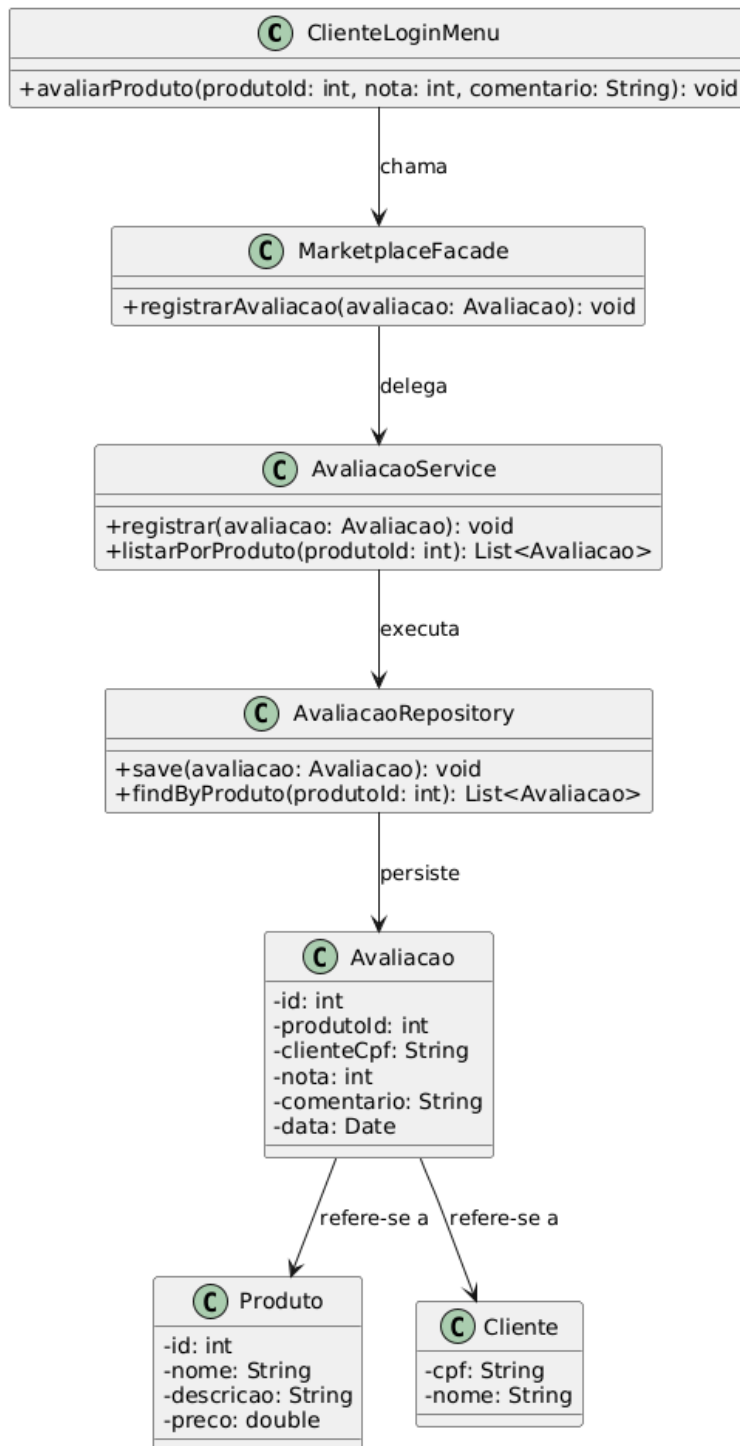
C ClienteLoginMenu

+avaliarProduto(produtoId: int, nota: int, comentario: String): void

chama

C MarketplaceFacade

+registrarAvaliacao(avaliacao: Avaliacao): void

delega

C AvaliacaoService

+registrar(avaliacao: Avaliacao): void
+listarPorProduto(produtoId: int): List<Avaliacao>

executa

C AvaliacaoRepository

+save(avaliacao: Avaliacao): void
+findByProduto(produtoId: int): List<Avaliacao>

persiste

C Avaliacao

-id: int
-produtoId: int
-clienteCpf: String
-nota: int
-comentario: String
-data: Date

refere-se a

refere-se a

C Produto

-id: int
-nome: String
-descricao: String
-preco: double

C Cliente

-cpf: String
-nome: String